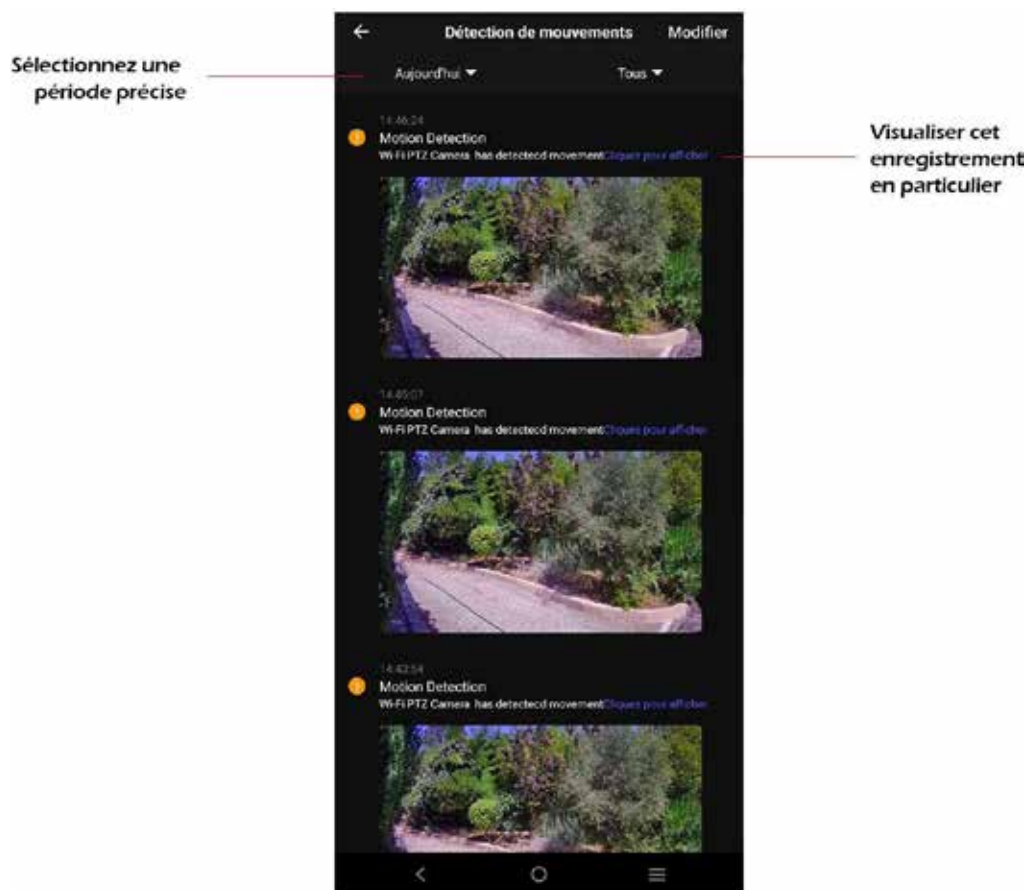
Détection de mouvements

Modifier

Sélectionnez une période précise

Aujourd'hui

Tous

14:46:24

Motion Detection

Wi-Fi PTZ Camera has detectcd movementCliquez pour afficher

Visualiser cet enregistrement en particulier

14:45:07

Motion Detection

Wi-Fi PTZ Camera has detectcd movementCliquez pour afficher

14:43:54

Motion Detection

Wi-Fi PTZ Camera has detectcd movementCliquez pour afficher